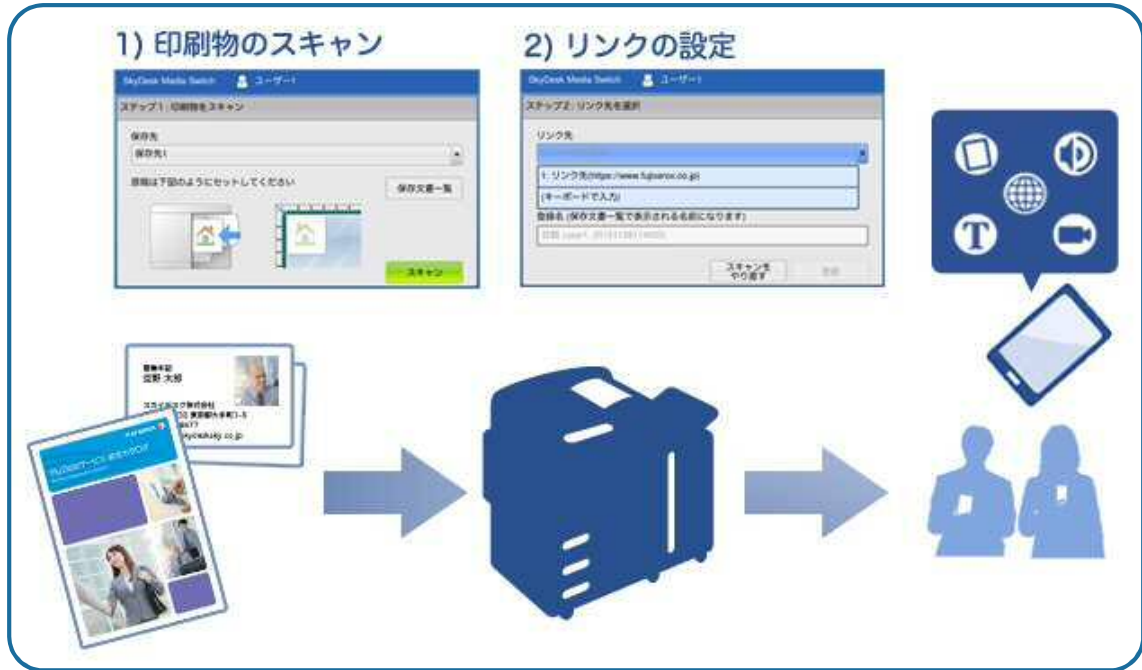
1) 印刷物のスキャン

SkyDesk Media Switch ユーザー1

ステップ1：印刷物をスキャン

保存先

保存先1

原稿は下図のようにセットしてください

保存文書一覧

スキャン

2) リンクの設定

SkyDesk Media Switch ユーザー1

ステップ2：リンク先を選択

リンク先

1: リンク先(https://www.fujixerox.co.jp)

(キーボードで入力)

登録名 (保存文書一覧で表示される名前になります)

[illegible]

スキャンをやり直す

登録

営業本部
富野 太郎

スカイデスク株式会社
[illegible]
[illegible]
skydesk.co.jp

FUJI XEROX
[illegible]